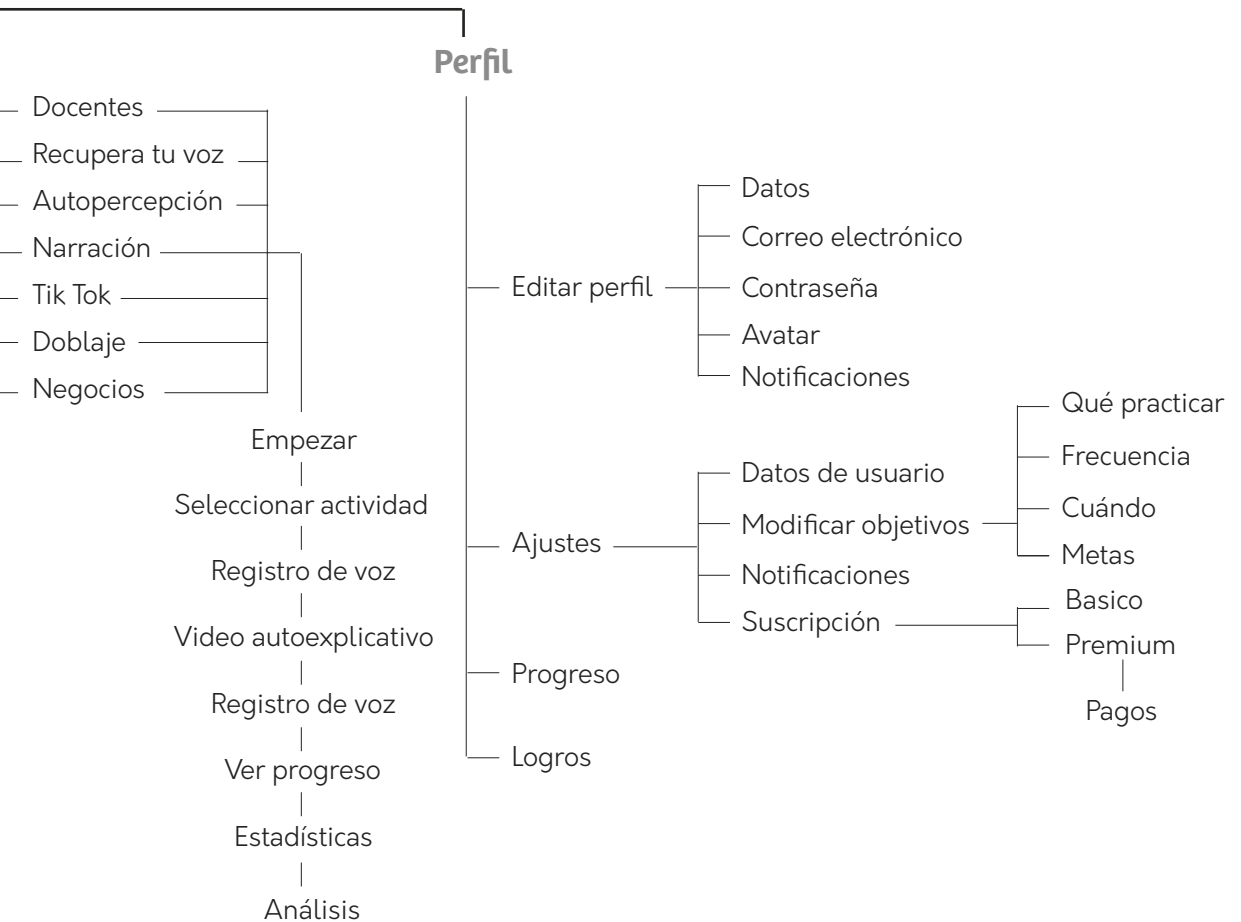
Perfil

Docentes
Recupera tu voz
Autopercepción
Narración
Tik Tok
Doblaje
Negocios

Empezar
Seleccionar actividad
Registro de voz
Video autoexplicativo
Registro de voz
Ver progreso
Estadísticas
Análisis

Editar perfil
Datos
Correo electrónico
Contraseña
Avatar
Notificaciones

Ajustes
Datos de usuario
Modificar objetivos
Qué practicar
Frecuencia
Cuándo
Metas
Notificaciones
Suscripción
Basico
Premium
Pagos

Progreso

Logros